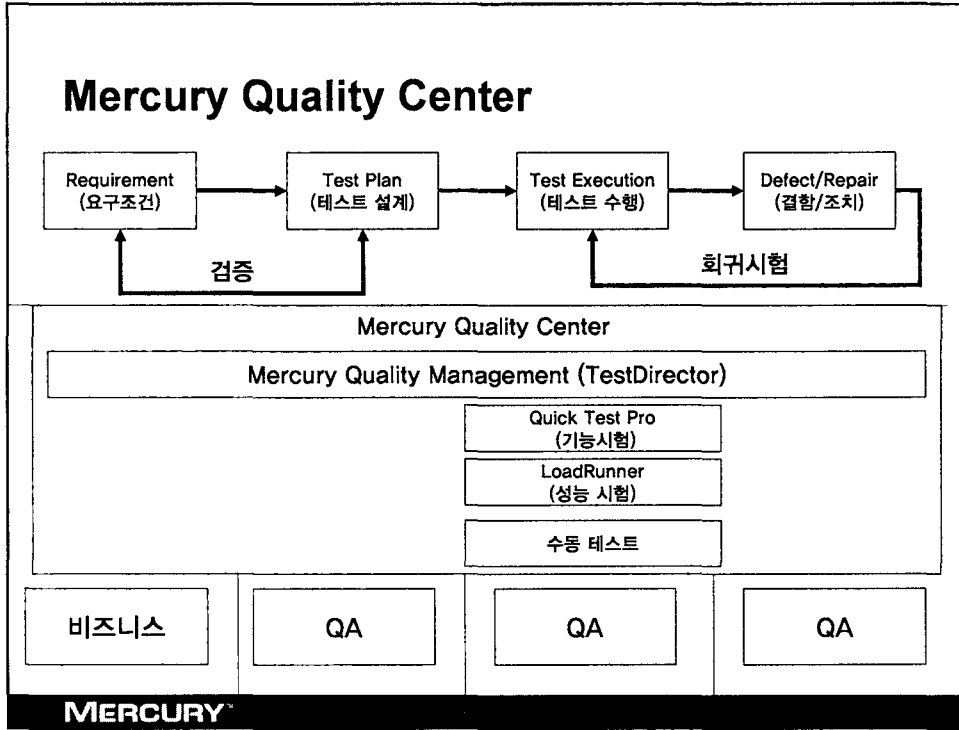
Mercury Quality Center

Requirement
(요구조건)

Test Plan
(테스트 설계)

Test Execution
(테스트 수행)

Defect/Repair
(결함/조치)

검증

회귀시험

Mercury Quality Center

Mercury Quality Management (TestDirector)

Quick Test Pro
(기능시험)

LoadRunner
(성능 시험)

수동 테스트

비즈니스

QA

QA

QA

MERCURY